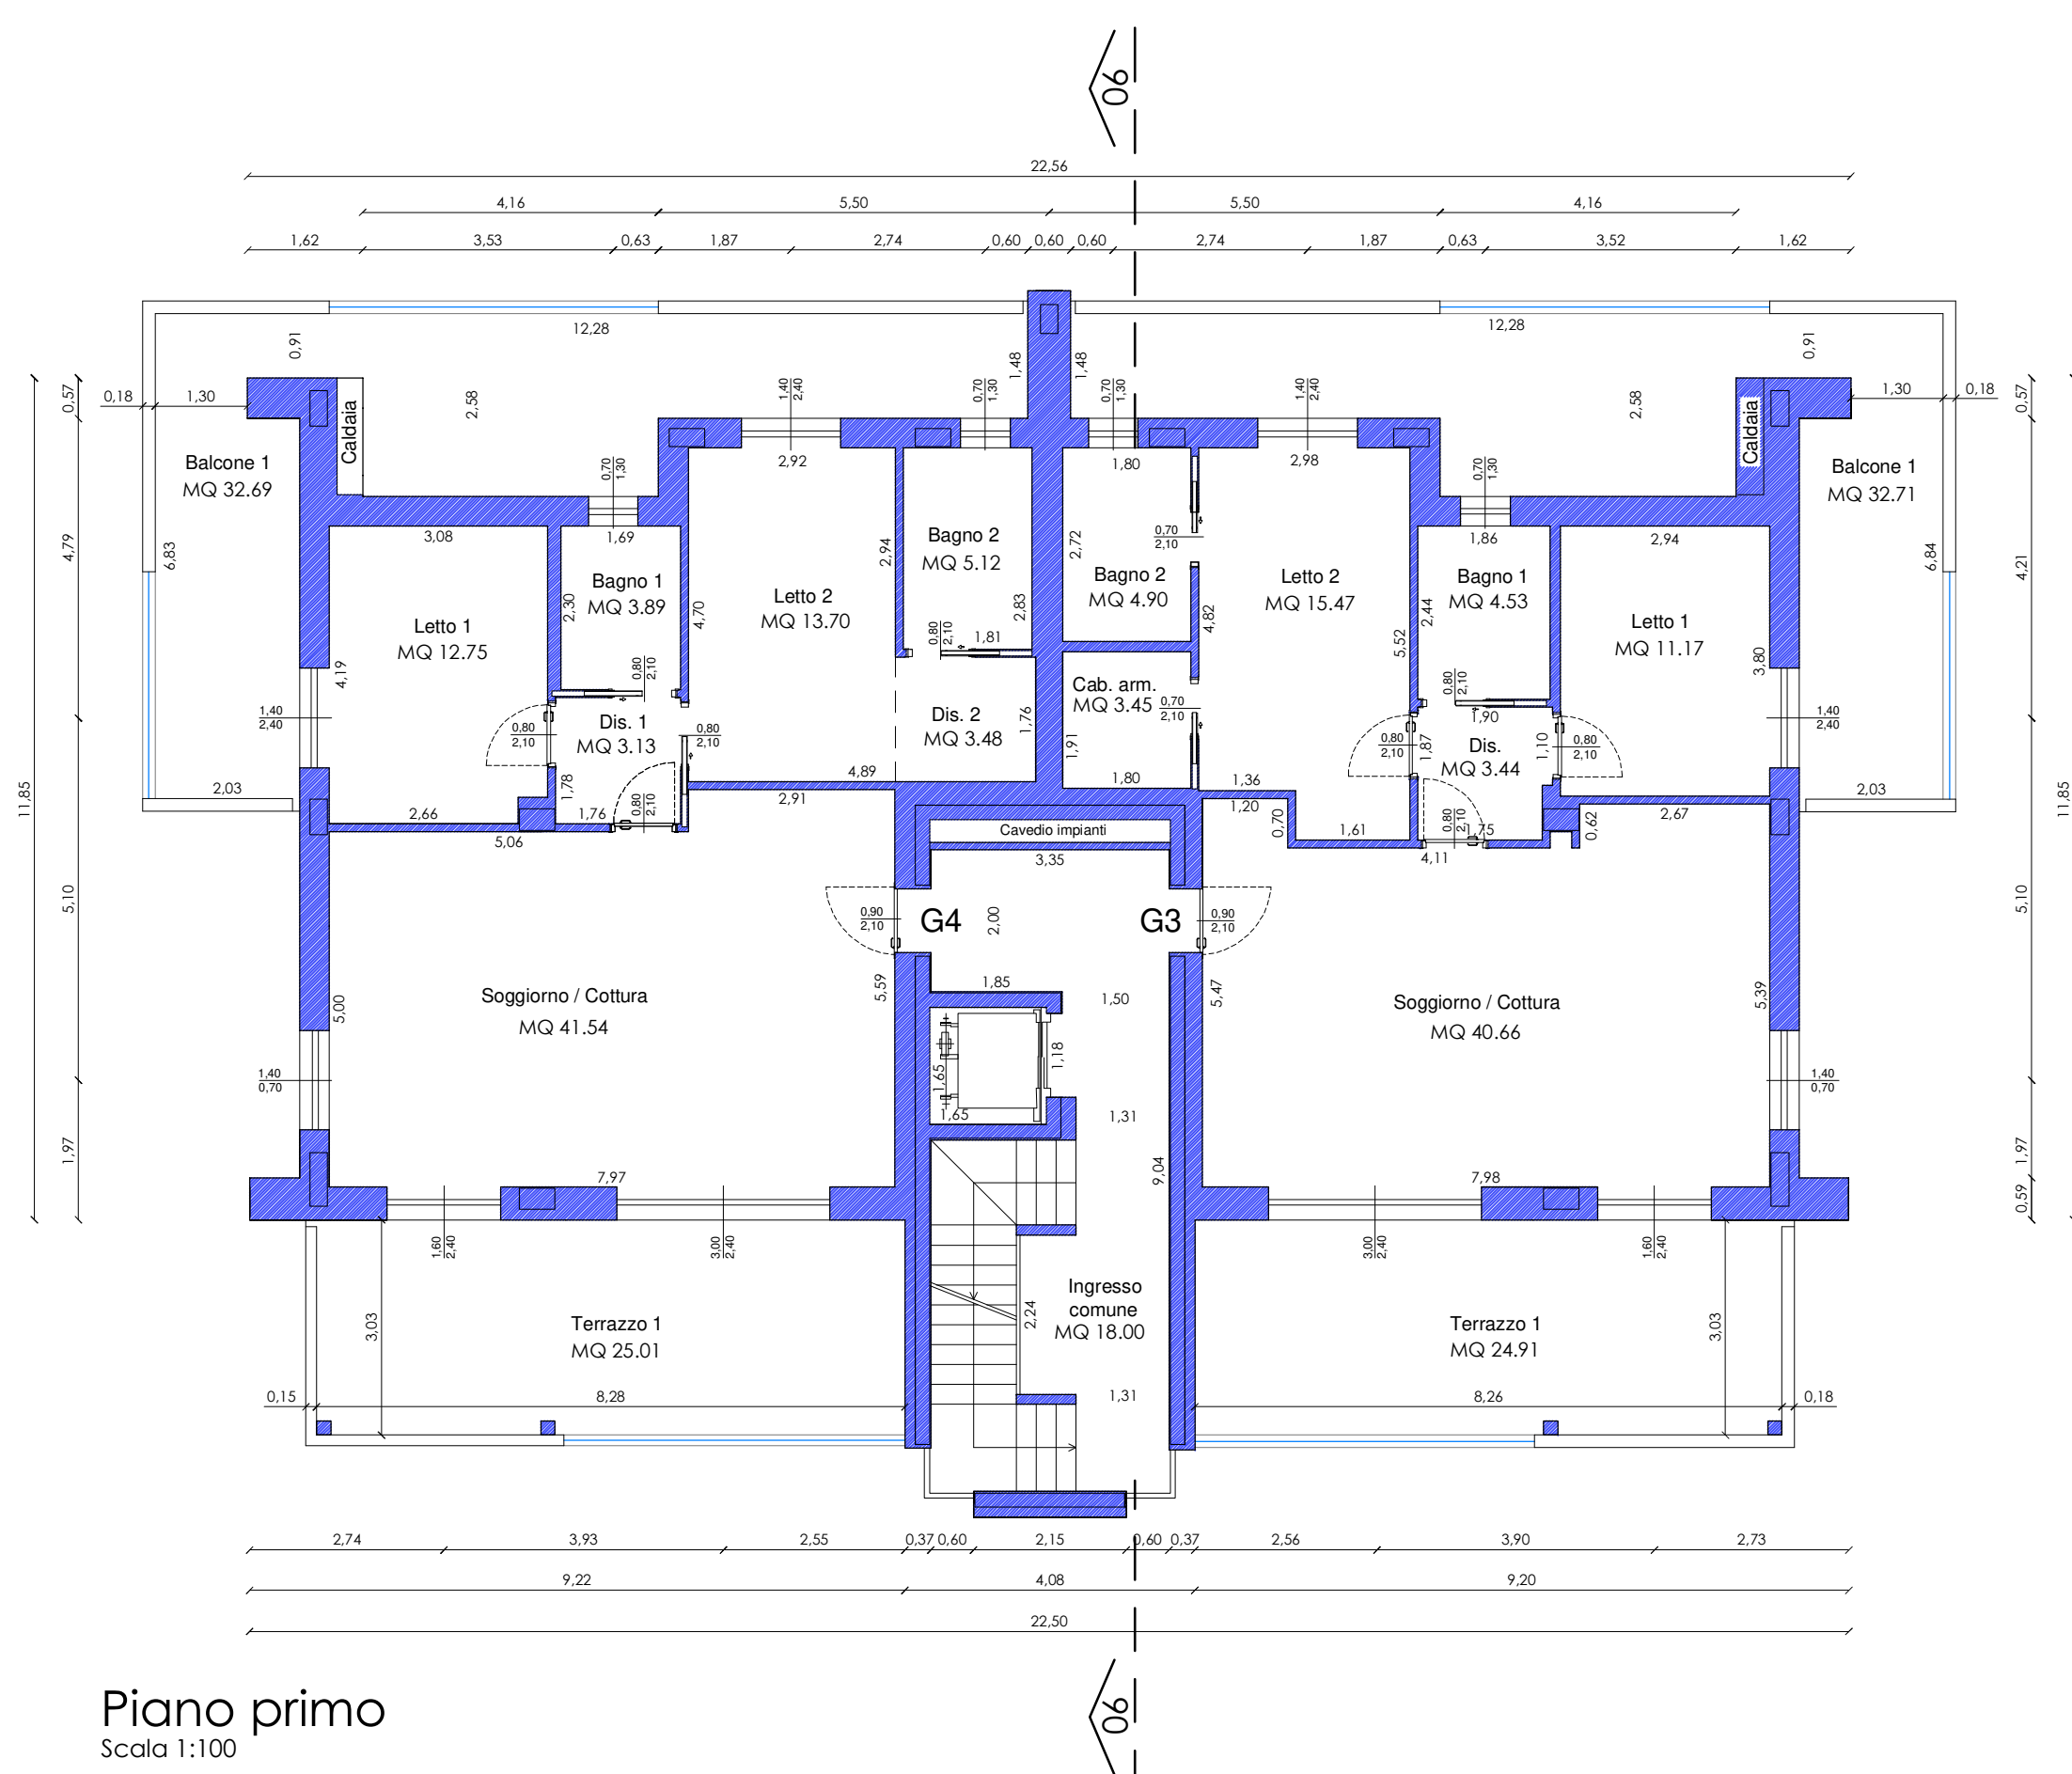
06

22,56

4,16 5,50 5,50 4,16

1,62 3,53 0,63 1,87 2,74 0,60 0,60 0,60 2,74 1,87 0,63 3,52 1,62

12,28 12,28

0,91 0,91

0,57 0,18 1,30 2,58 $\frac{1,40}{2,40}$ $\frac{0,70}{1,30}$ 1,48 1,48 $\frac{0,70}{1,30}$ $\frac{1,40}{2,40}$ 2,58 1,30 0,18 0,57

Caldaia

Caldaia

Balcone 1
MQ 32.69

Balcone 1
MQ 32.71

$\frac{0,70}{1,30}$ 2,92 1,80 2,98 $\frac{0,70}{1,30}$

4,79 6,83 3,08 1,69 1,86 2,94 6,84 4,21

Bagno 2
MQ 5.12

2,94 2,72 $\frac{0,70}{2,10}$

Bagno 1
MQ 3.89

Letto 2
MQ 13.70

Bagno 2
MQ 4.90

Letto 2
MQ 15.47

Bagno 1
MQ 4.53

Letto 1
MQ 12.75

Letto 1
MQ 11.17

2,30 4,70 2,83 4,82 5,52 2,44

$\frac{0,80}{2,10}$ 1,81

4,19 $\frac{0,80}{2,10}$ $\frac{0,80}{2,10}$ 3,80

Cab. arm.
MQ 3.45 $\frac{0,70}{2,10}$

$\frac{1,40}{2,40}$ $\frac{0,80}{2,10}$ Dis. 1
MQ 3.13 $\frac{0,80}{2,10}$

Dis. 2
MQ 3.48 1,76

1,90

$\frac{0,80}{2,10}$ 1,87 Dis.
MQ 3.44 1,10 $\frac{0,80}{2,10}$ $\frac{1,40}{2,40}$

1,78 1,91

2,03 4,89 1,80 1,36 2,03

11,85 2,66 1,76 $\frac{0,80}{2,10}$ 2,91 1,20 $\frac{0,80}{2,10}$ 0,70 1,61 1,75 0,62 2,67 11,85

5,06

Cavedio impianti

3,35 4,11

$\frac{0,90}{2,10}$ G4 2,00 G3 $\frac{0,90}{2,10}$

5,10 5,10

1,85 1,50

Soggiorno / Cottura
MQ 41.54

5,59 5,47

Soggiorno / Cottura
MQ 40.66

5,39

5,00 1,18

1,65

1,65

$\frac{1,40}{0,70}$ $\frac{1,40}{0,70}$

1,31

1,97 9,04 1,97

7,97 7,98 0,59

$\frac{1,60}{2,40}$ $\frac{3,00}{2,40}$ $\frac{3,00}{2,40}$ $\frac{1,60}{2,40}$

3,03 2,24 3,03

Ingresso
comune
MQ 18.00

Terrazzo 1
MQ 25.01

Terrazzo 1
MQ 24.91

0,15 8,28 1,31 8,26 0,18

2,74 3,93 2,55 0,37 0,60 2,15 0,60 0,37 2,56 3,90 2,73

9,22 4,08 9,20

22,50

06

Piano primo
Scala 1:100